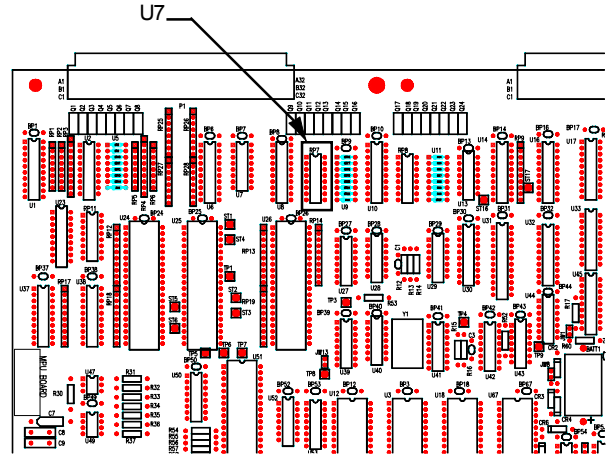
U7

A1
B1
C1

A32
B32
C32

A1
B1
C1

Q1 Q2 Q3 Q4 Q5 Q6 Q7 Q8
Q9 Q10 Q11 Q12 Q13 Q14 Q15 Q16
Q17 Q18 Q19 Q20 Q21 Q22 Q23 Q24

P1

BP1 RP1 RP2 RP3 U2 U5 RP4 RP5 RP25 RP26 RP27 RP28 BP6 BP7 BP8 BP7 BP9 BP10 RP8 U11 BP13 U14 BP14 RP9 BP16 BP17 ST17 ST16

U1 U3 U4 U5 U6 U7 U8 U9 U10 U13 U16 U17

BP11 BP23 BP24 U24 U25 BP25 ST1 ST4 U26 BP14 BP27 BP28 BP29 BP30 BP31 BP32 U31 U32 U33 RP12 RP13 C1 C2

BP37 BP17 BP38 RP18 U37 ST5 ST6 ST2 RP19 ST3 TP3 TP4 U27 U28 U29 U30 R12 R13 R14 R3 R5 BP39 BP41 BP42 BP43 BP44 U44 U45 R17 R16 R15 Y1 U39 U40 U41 U42 U43 TP9 CR2 R60 BATT1

MFP BOARD

TP5 TP6 TP7 U50 U51 TP8 JM13

U47 BP48 U49 R30 C7 C8 C9 R31 R32 R33 R34 R35 R36 R37

BP52 BP53 BP12 U3 BP3 BP18 U18 U67 CR3 CR4 BP54 BP5

U52 U12